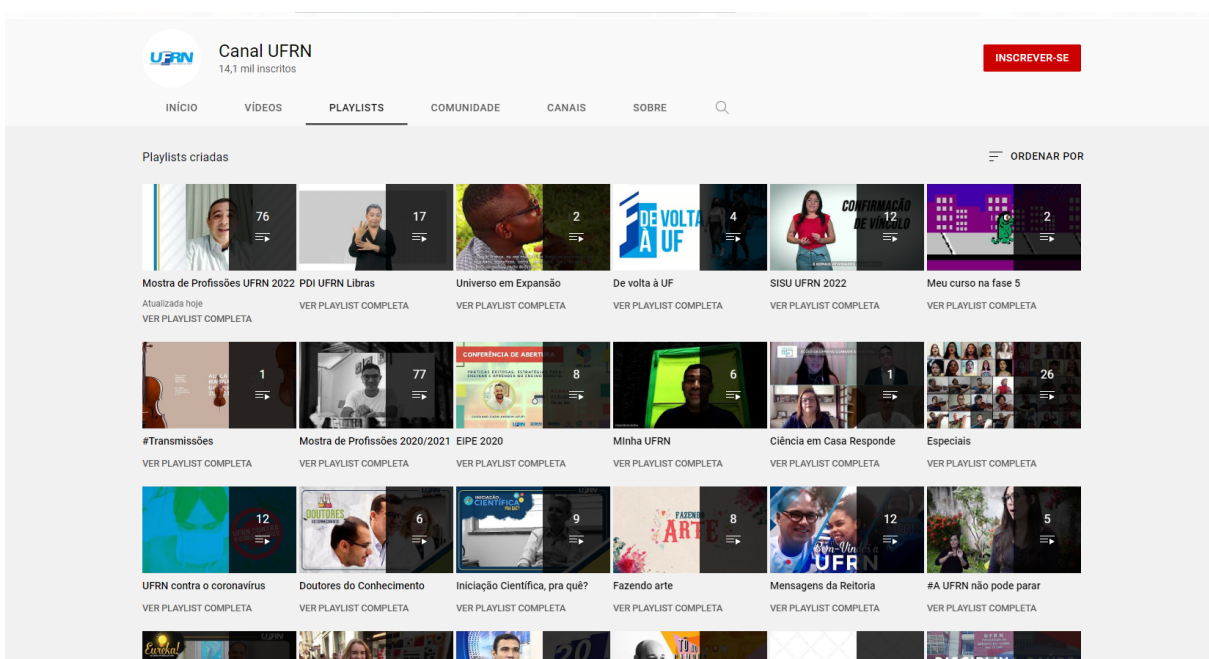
UFRN

Canal UFRN
14,1 mil inscritos

INSCREVER-SE

INÍCIO VÍDEOS PLAYLISTS COMUNIDADE CANAIS SOBRE

Playlists criadas

ORDENAR POR

76
Mostra de Profissões UFRN 2022
Atualizada hoje
VER PLAYLIST COMPLETA

17
PDI UFRN Libras
VER PLAYLIST COMPLETA

2
Universo em Expansão
VER PLAYLIST COMPLETA

DE VOLTA À UF
4
De volta à UF
VER PLAYLIST COMPLETA

CONFIRMAÇÃO DE VÍNCULO
12
SISU UFRN 2022
VER PLAYLIST COMPLETA

2
Meu curso na fase 5
VER PLAYLIST COMPLETA

1
#Transmissões
VER PLAYLIST COMPLETA

77
Mostra de Profissões 2020/2021
VER PLAYLIST COMPLETA

CONFERÊNCIA DE ABERTURA
8
EIPE 2020
VER PLAYLIST COMPLETA

6
MInha UFRN
VER PLAYLIST COMPLETA

1
Ciência em Casa Responde
VER PLAYLIST COMPLETA

26
Especiais
VER PLAYLIST COMPLETA

12
UFRN contra o coronavírus
VER PLAYLIST COMPLETA

DOUTORES DO CONHECIMENTO
6
Doutores do Conhecimento
VER PLAYLIST COMPLETA

INICIAÇÃO CIENTÍFICA PRA QUÊ?
9
Iniciação Científica, pra quê?
VER PLAYLIST COMPLETA

FAZENDO ARTE
8
Fazendo arte
VER PLAYLIST COMPLETA

Bem-Vindo UFRN
12
Mensagens da Reitoria
VER PLAYLIST COMPLETA

5
#A UFRN não pode parar
VER PLAYLIST COMPLETA

Eureka!
UFRN